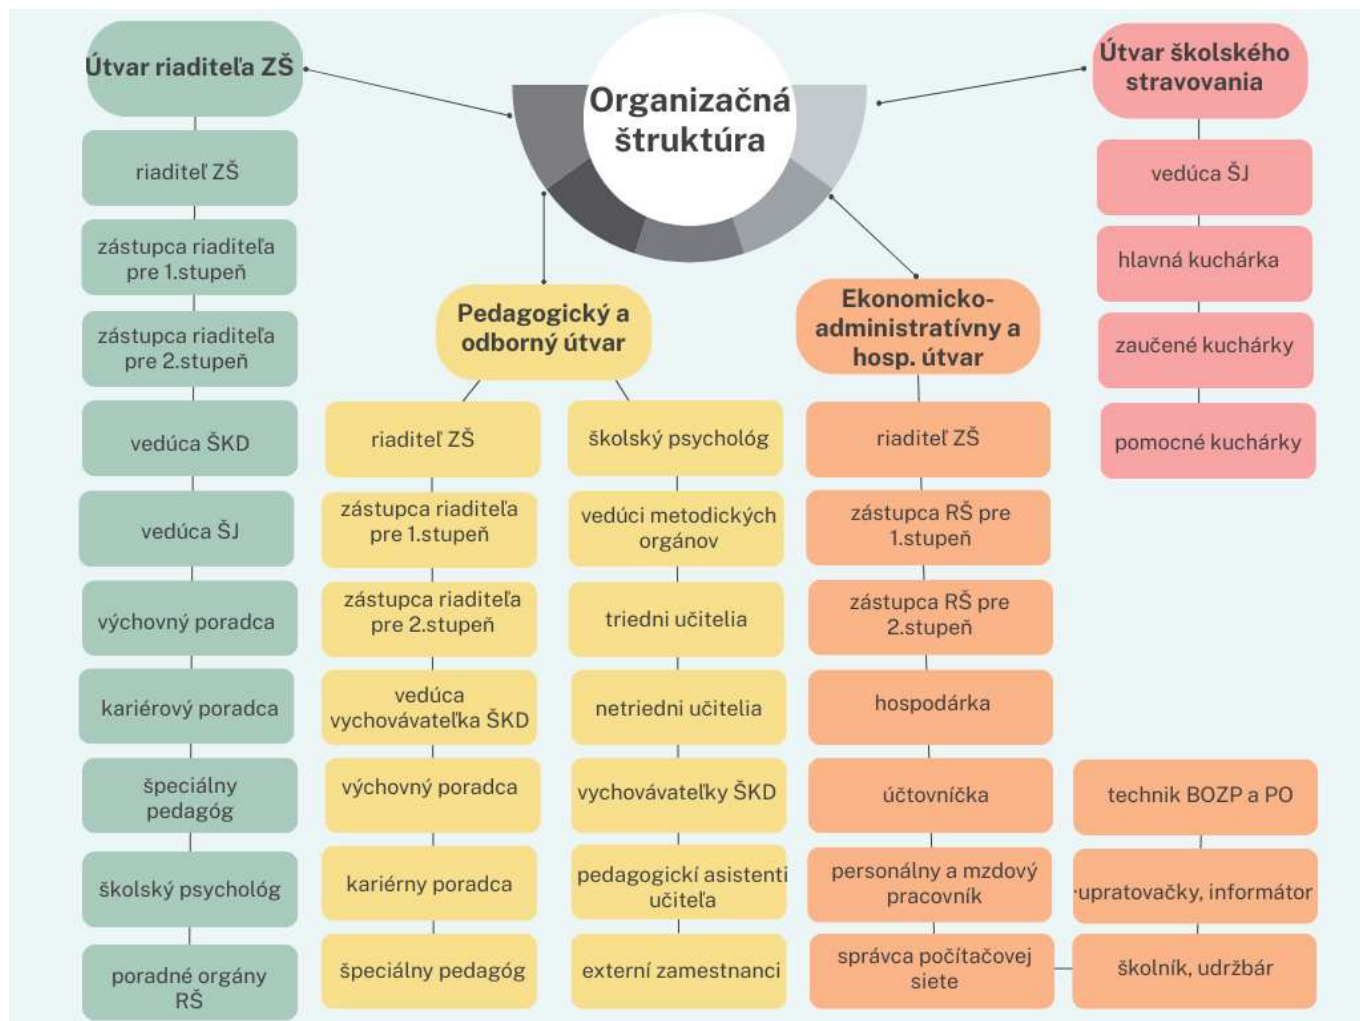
Organizačná štruktúra

Útvar riaditeľa ZŠ

riaditeľ ZŠ

zástupca riaditeľa pre 1.stupeň

zástupca riaditeľa pre 2.stupeň

vedúca ŠKD

vedúca ŠJ

výchovný poradca

kariérový poradca

špeciálny pedagóg

školský psychológ

poradné orgány RŠ

Pedagogický a odborný útvar

riaditeľ ZŠ

zástupca riaditeľa pre 1.stupeň

zástupca riaditeľa pre 2.stupeň

vedúca vychovávateľka ŠKD

výchovný poradca

kariérny poradca

špeciálny pedagóg

školský psychológ

vedúci metodických orgánov

triedni učitelia

netriedni učitelia

vychovávateľky ŠKD

pedagogickí asistenti učiteľa

externí zamestnanci

Ekonomicko-administratívny a hosp. útvar

riaditeľ ZŠ

zástupca RŠ pre 1.stupeň

zástupca RŠ pre 2.stupeň

hospodárka

účtovníčka

personálny a mzdový pracovník

správca počítačovej siete

technik BOZP a PO

upratovačky, informátor

školník, údržbár

Útvar školského stravovania

vedúca ŠJ

hlavná kuchárka

zaučené kuchárky

pomocné kuchárky